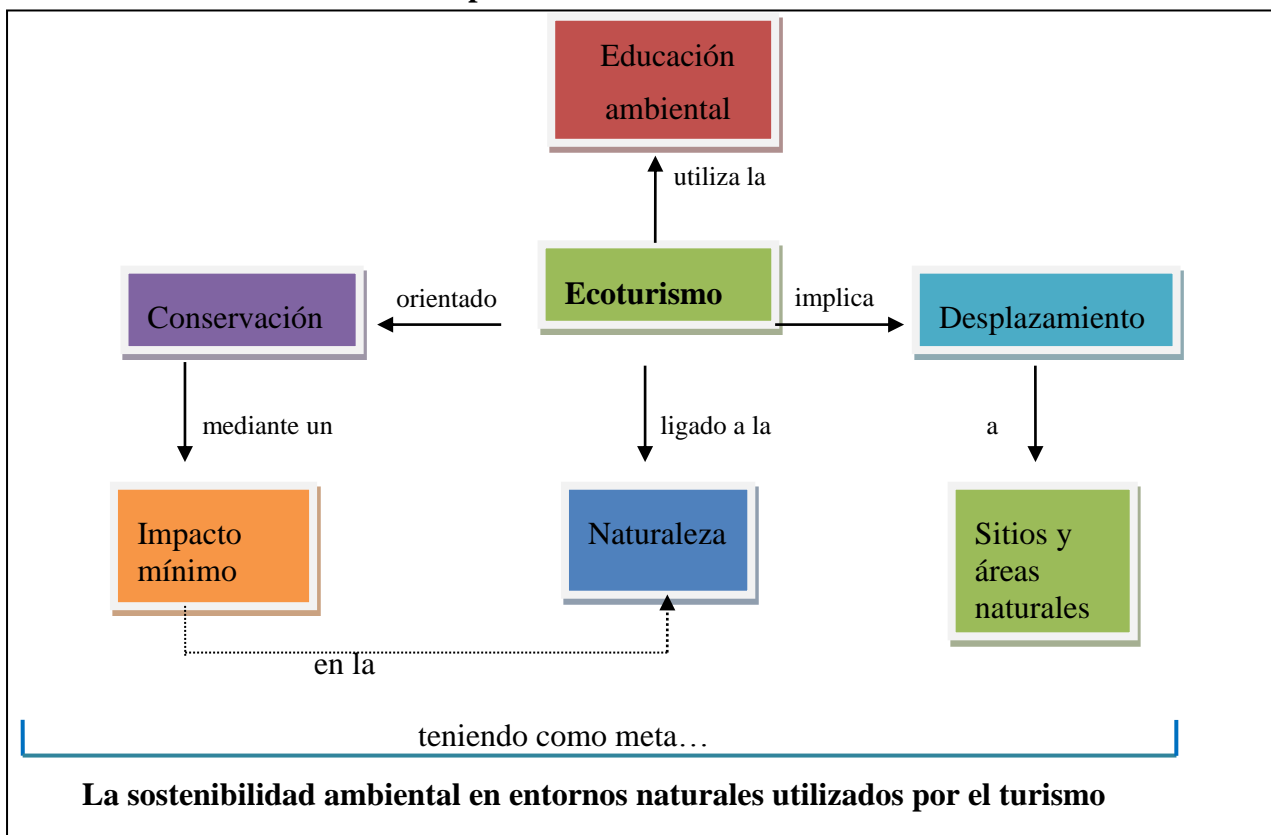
Educación ambiental

utiliza la

Conservación

orientado

Ecoturismo

implica

Desplazamiento

mediante un

ligado a la

a

Impacto mínimo

Naturaleza

Sitios y áreas naturales

en la

teniendo como meta…

La sostenibilidad ambiental en entornos naturales utilizados por el turismo